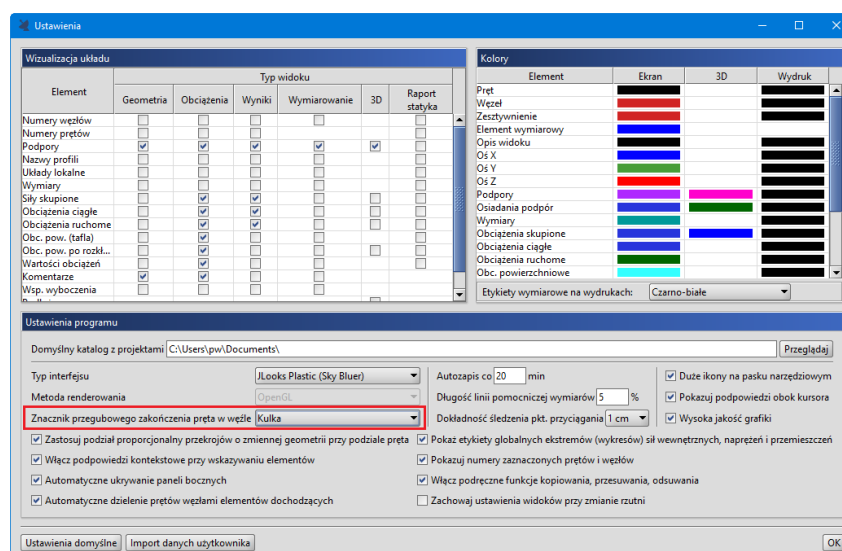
Ustawienia

Wizualizacja układu

| Element | Geometria | Obciążenia | Wyniki | Wymiarowanie | 3D | Raport statyka |
|---|---|---|---|---|---|---|
| Numery węzłów | | | | | | |
| Numery prętów | | | | | | |
| Podpory | ☑ | ☑ | ☑ | ☑ | ☑ | |
| Nazwy profili | | | | | | |
| Układy lokalne | | | | | | |
| Wymiary | | | | | | |
| Siły skupione | | ☑ | ☑ | | | |
| Obciążenia ciągłe | | ☑ | ☑ | | | |
| Obciążenia ruchome | | ☑ | ☑ | | | |
| Obc. pow. (tafla) | | ☑ | | | | |
| Obc. pow. po rozkł... | | ☑ | | | | |
| Wartości obciążeń | | ☑ | | | | |
| Komentarze | ☑ | ☑ | | | | |
| Wsp. wyboczenia | | | | | | |

Typ widoku

Kolory

| Element | Ekran | 3D | Wydruk |
|---|---|---|---|
| Pręt | | | |
| Węzeł | | | |
| Zestywnienie | | | |
| Element wymiarowy | | | |
| Opis widoku | | | |
| Oś X | | | |
| Oś Y | | | |
| Oś Z | | | |
| Podpory | | | |
| Osiadania podpór | | | |
| Wymiary | | | |
| Obciążenia skupione | | | |
| Obciążenia ciągłe | | | |
| Obciążenia ruchome | | | |
| Obc. powierzchniowe | | | |

Etykiety wymiarowe na wydrukach: Czarno-białe

Ustawienia programu

Domyślny katalog z projektami C:\Users\pw\Documents\ Przeglądaj

Typ interfejsu JLooks Plastic (Sky Bluer)
Metoda renderowania OpenGL
Znacznik przegubowego zakończenia pręta w węźle Kulka

Autozapis co 20 min
Długość linii pomocniczej wymiarów 5 %
Dokładność śledzenia pkt. przyciągania 1 cm

Duże ikony na pasku narzędziowym
Pokazuj podpowiedzi obok kursora
Wysoka jakość grafiki

Zastosuj podział proporcjonalny przekrojów o zmiennej geometrii przy podziale pręta
Włącz podpowiedzi kontekstowe przy wskazywaniu elementów
Automatyczne ukrywanie paneli bocznych
Automatyczne dzielenie prętów węzłami elementów dochodzących

Pokaż etykiety globalnych ekstremów (wykresów) sił wewnętrznych, naprężeń i przemieszczeń
Pokazuj numery zaznaczonych prętów i węzłów
Włącz podręczne funkcje kopiowania, przesuwania, odsuwania
Zachowaj ustawienia widoków przy zmianie rzutni

Ustawienia domyślne Import danych użytkownika OK